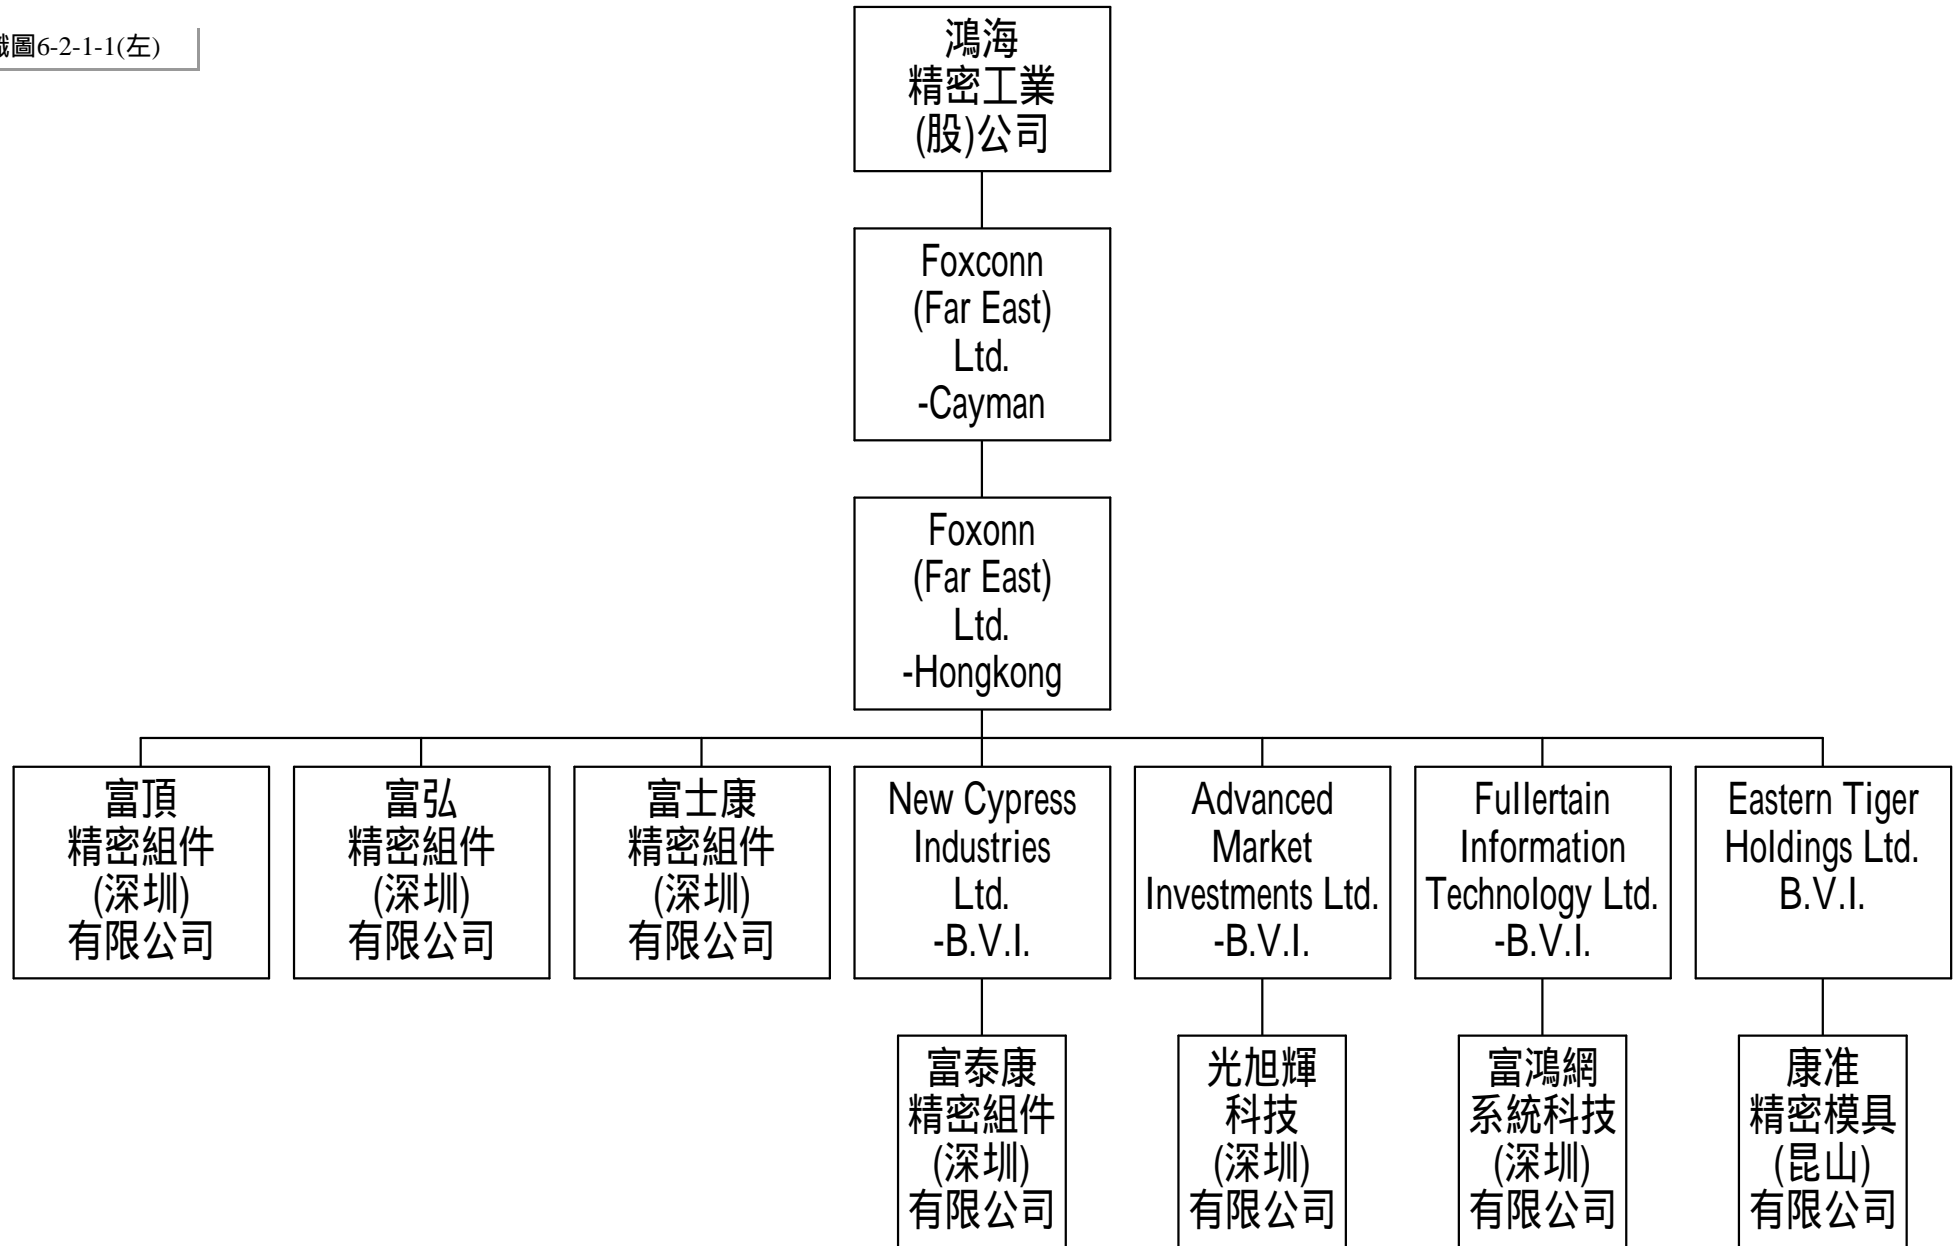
織圖6-2-1-1(左)

鴻海
精密工業
(股)公司

Foxconn
(Far East)
Ltd.
-Cayman

Foxonn
(Far East)
Ltd.
-Hongkong

富頂
精密組件
(深圳)
有限公司

富弘
精密組件
(深圳)
有限公司

富士康
精密組件
(深圳)
有限公司

New Cypress
Industries
Ltd.
-B.V.I.

Advanced
Market
Investments Ltd.
-B.V.I.

Fullertain
Information
Technology Ltd.
-B.V.I.

Eastern Tiger
Holdings Ltd.
B.V.I.

富泰康
精密組件
(深圳)
有限公司

光旭輝
科技
(深圳)
有限公司

富鴻網
系統科技
(深圳)
有限公司

康准
精密模具
(昆山)
有限公司